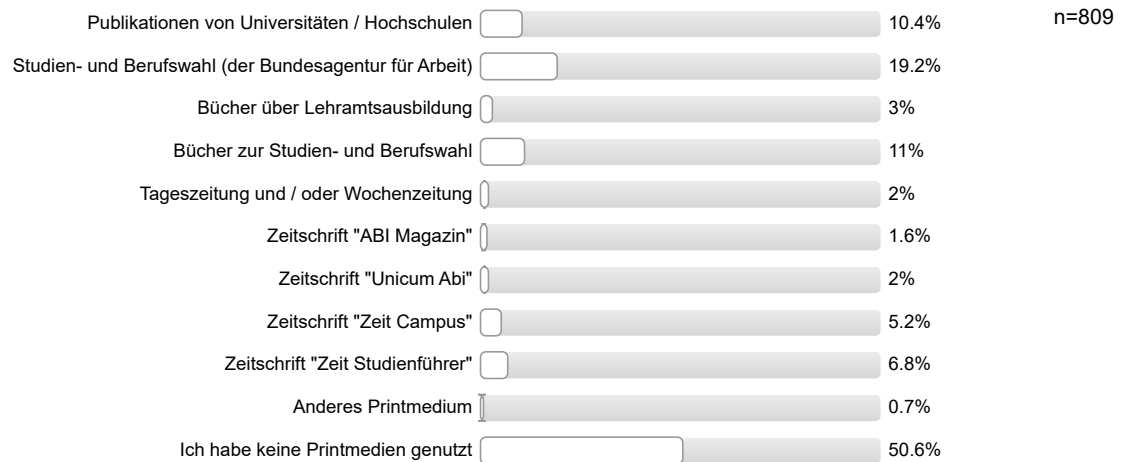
n=809

| | |
|---|---|
| Publikationen von Universitäten / Hochschulen | 10.4% |
| Studien- und Berufswahl (der Bundesagentur für Arbeit) | 19.2% |
| Bücher über Lehramtsausbildung | 3% |
| Bücher zur Studien- und Berufswahl | 11% |
| Tageszeitung und / oder Wochenzeitung | 2% |
| Zeitschrift "ABI Magazin" | 1.6% |
| Zeitschrift "Unicum Abi" | 2% |
| Zeitschrift "Zeit Campus" | 5.2% |
| Zeitschrift "Zeit Studienführer" | 6.8% |
| Anderes Printmedium | 0.7% |
| Ich habe keine Printmedien genutzt | 50.6% |